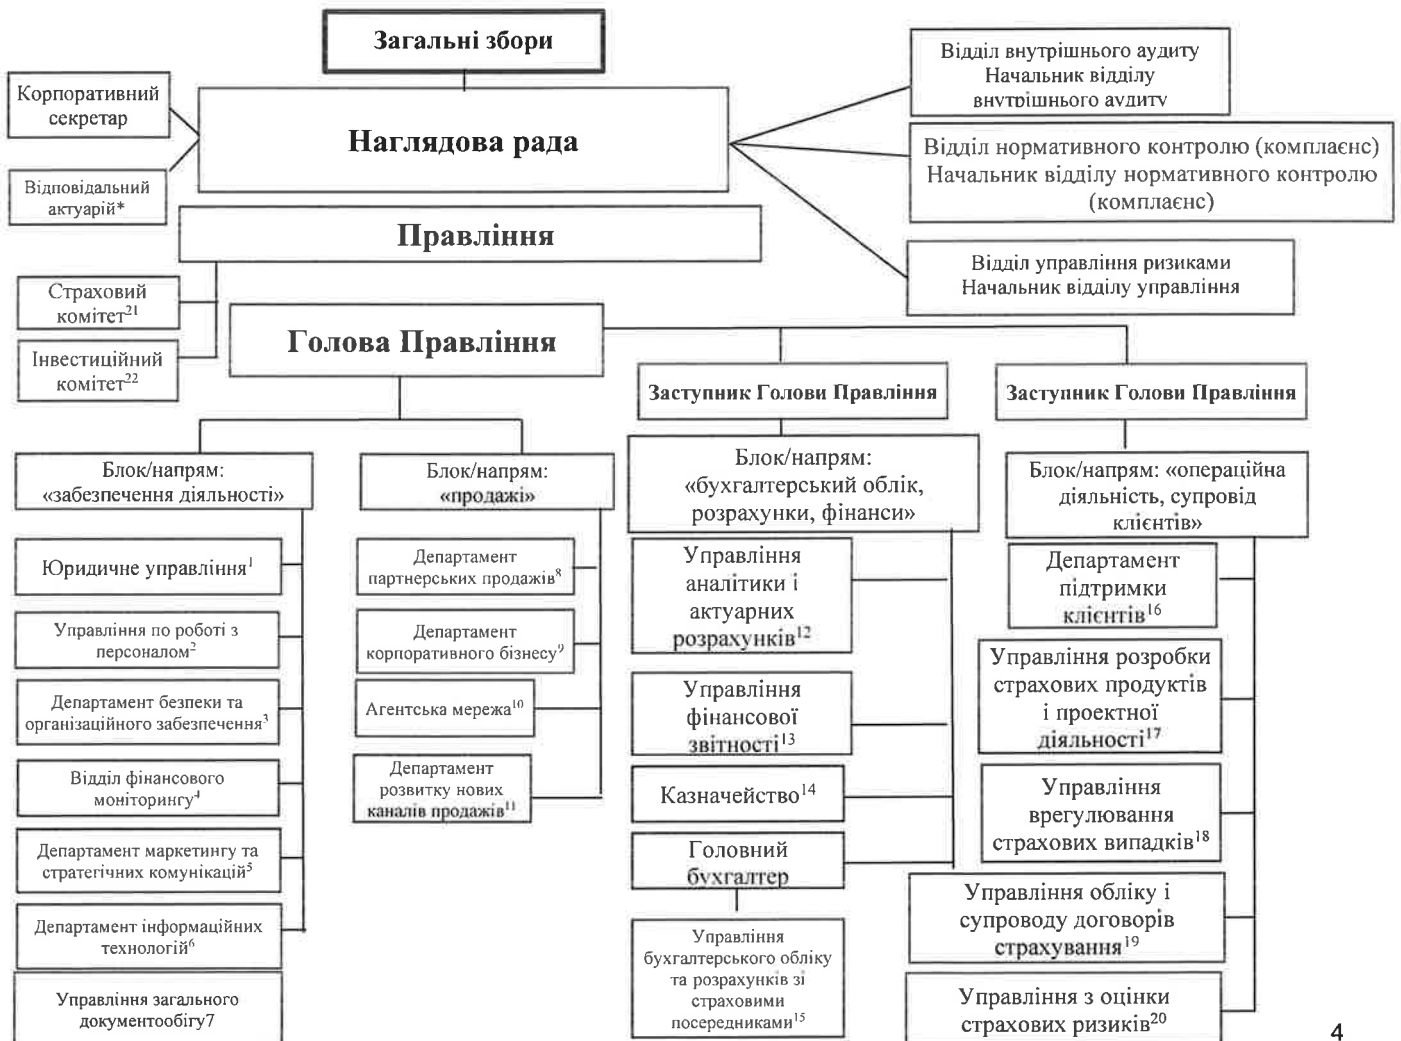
Загальні збори

Корпоративний секретар

Наглядова рада

Відповідальний актуарій*

Відділ внутрішнього аудиту
Начальник відділу внутрішнього аудиту

Відділ нормативного контролю (комплаєнс)
Начальник відділу нормативного контролю (комплаєнс)

Правління

Відділ управління ризиками
Начальник відділу управління

Страховий комітет$^{21}$

Інвестиційний комітет$^{22}$

Голова Правління

Заступник Голови Правління

Заступник Голови Правління

Блок/напрям: «забезпечення діяльності»

Блок/напрям: «продажі»

Блок/напрям: «бухгалтерський облік, розрахунки, фінанси»

Блок/напрям: «операційна діяльність, супровід клієнтів»

Юридичне управління$^{1}$

Управління по роботі з персоналом$^{2}$

Департамент безпеки та організаційного забезпечення$^{3}$

Відділ фінансового моніторингу$^{4}$

Департамент маркетингу та стратегічних комунікацій$^{5}$

Департамент інформаційних технологій$^{6}$

Управління загального документообігу7

Департамент партнерських продажів$^{8}$

Департамент корпоративного бізнесу$^{9}$

Агентська мережа$^{10}$

Департамент розвитку нових каналів продажів$^{11}$

Управління аналітики і актуарних розрахунків$^{12}$

Управління фінансової звітності$^{13}$

Казначейство$^{14}$

Головний бухгалтер

Управління бухгалтерського обліку та розрахунків зі страховими посередниками$^{15}$

Департамент підтримки клієнтів$^{16}$

Управління розробки страхових продуктів і проектної діяльності$^{17}$

Управління врегулювання страхових випадків$^{18}$

Управління обліку і супроводу договорів страхування$^{19}$

Управління з оцінки страхових ризиків$^{20}$

4